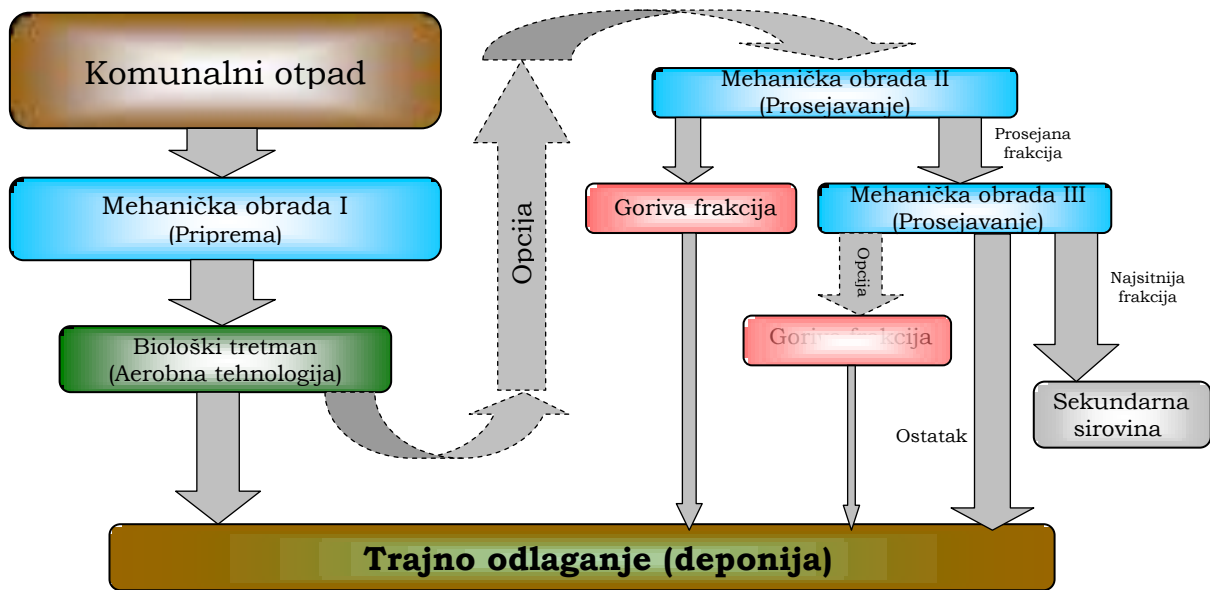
Komunalni otpad

Mehanička obrada I
(Priprema)

Biološki tretman
(Aerobna tehnologija)

Opcija

Mehanička obrada II
(Prosejavanje)

Prosejana frakcija

Goriva frakcija

Mehanička obrada III
(Prosejavanje)

Opcija

Goriva frakcija

Najsitnija frakcija

Sekundarna sirovina

Ostatak

Trajno odlaganje (deponija)